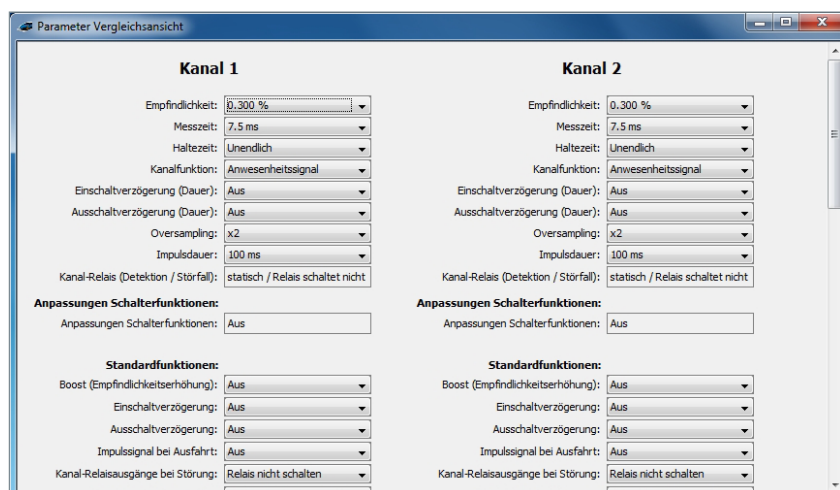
Parameter Vergleichsansicht

Kanal 1

Empfindlichkeit: 0.300 %
Messzeit: 7.5 ms
Haltezeit: Unendlich
Kanalfunktion: Anwesenheitssignal
Einschaltverzögerung (Dauer): Aus
Ausschaltverzögerung (Dauer): Aus
Oversampling: x2
Impulsdauer: 100 ms
Kanal-Relais (Detektion / Störfall): statisch / Relais schaltet nicht

Anpassungen Schalterfunktionen:
Anpassungen Schalterfunktionen: Aus

Standardfunktionen:
Boost (Empfindlichkeitserhöhung): Aus
Einschaltverzögerung: Aus
Ausschaltverzögerung: Aus
Impulssignal bei Ausfahrt: Aus
Kanal-Relaisausgänge bei Störung: Relais nicht schalten

Kanal 2

Empfindlichkeit: 0.300 %
Messzeit: 7.5 ms
Haltezeit: Unendlich
Kanalfunktion: Anwesenheitssignal
Einschaltverzögerung (Dauer): Aus
Ausschaltverzögerung (Dauer): Aus
Oversampling: x2
Impulsdauer: 100 ms
Kanal-Relais (Detektion / Störfall): statisch / Relais schaltet nicht

Anpassungen Schalterfunktionen:
Anpassungen Schalterfunktionen: Aus

Standardfunktionen:
Boost (Empfindlichkeitserhöhung): Aus
Einschaltverzögerung: Aus
Ausschaltverzögerung: Aus
Impulssignal bei Ausfahrt: Aus
Kanal-Relaisausgänge bei Störung: Relais nicht schalten